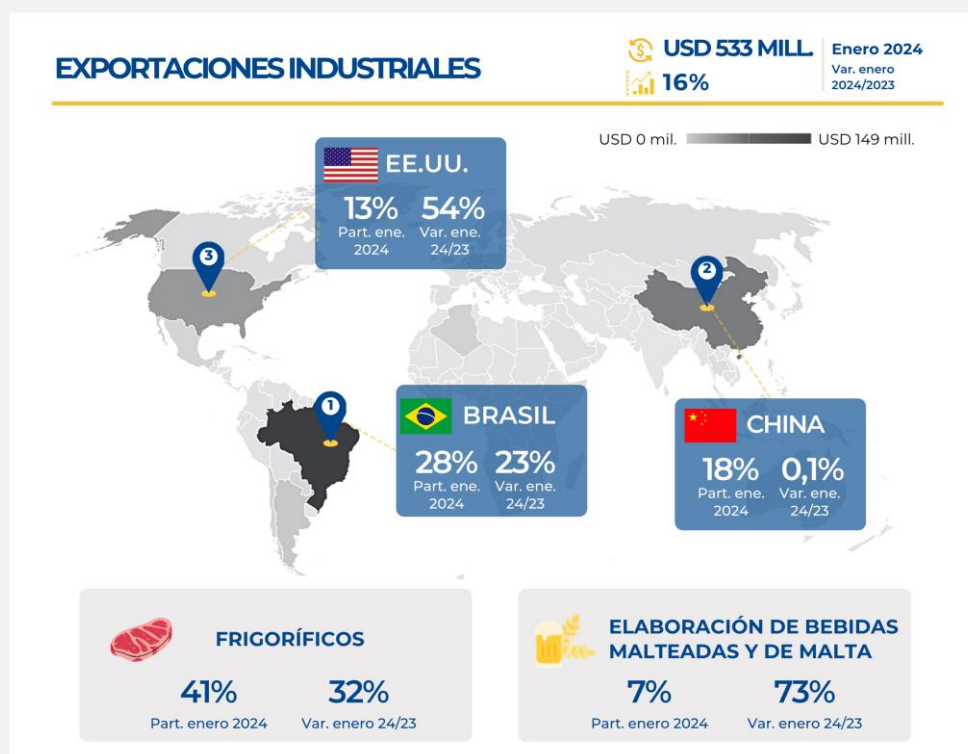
EXPORTACIONES INDUSTRIALES

USD 533 MILL.
16%

Enero 2024
Var. enero 2024/2023

USD 0 mil. USD 149 mill.

3
EE.UU.
13%
Part. ene. 2024
54%
Var. ene. 24/23

2

1
BRASIL
28%
Part. ene. 2024
23%
Var. ene. 24/23

CHINA
18%
Part. ene. 2024
0,1%
Var. ene. 24/23

FRIGORÍFICOS
41%
Part. enero 2024
32%
Var. enero 24/23

ELABORACIÓN DE BEBIDAS MALTEADAS Y DE MALTA
7%
Part. enero 2024
73%
Var. enero 24/23